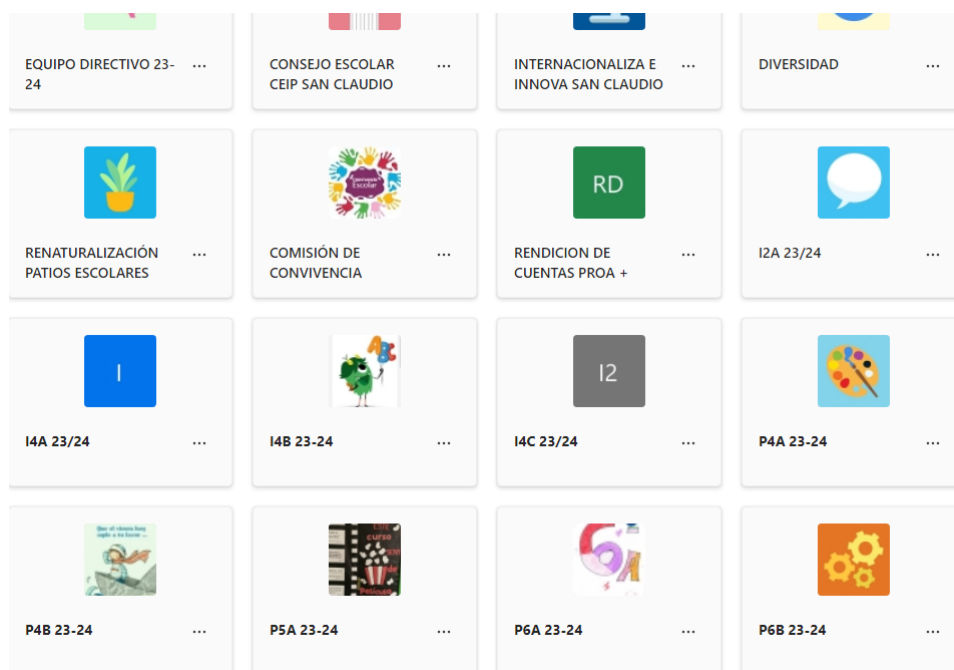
EQUIPO DIRECTIVO 23-24 ···

CONSEJO ESCOLAR CEIP SAN CLAUDIO ···

INTERNACIONALIZA E INNOVA SAN CLAUDIO ···

DIVERSIDAD ···

RENATURALIZACIÓN PATIOS ESCOLARES ···

Convivencia Escolar

COMISIÓN DE CONVIVENCIA ···

RD

RENDICION DE CUENTAS PROA + ···

I2A 23/24 ···

I

I4A 23/24 ···

I4B 23-24 ···

I2

I4C 23/24 ···

P4A 23-24 ···

Que el viento hoy sople a tu favor...

P4B 23-24 ···

P5A 23-24 ···

P6A 23-24 ···

P6B 23-24 ···